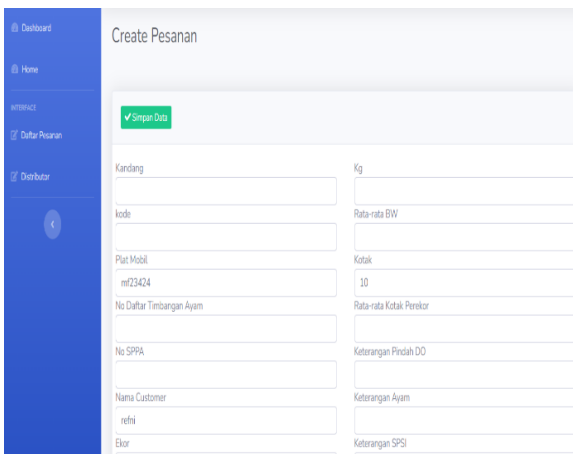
Dashboard

Home

INTERFACE

Daftar Pesaran

Distributor

Create Pesanan

✔Simpan Data

Kandang

Kg

kode

Rata-rata BW

Plat Mobil

mf23424

Kotak

10

No Daftar Timbangan Ayam

Rata-rata Kotak Perekor

No SPPA

Keterangan Pindah DO

Nama Customer

refni

Keterangan Ayam

Ekor

Keterangan SPSI